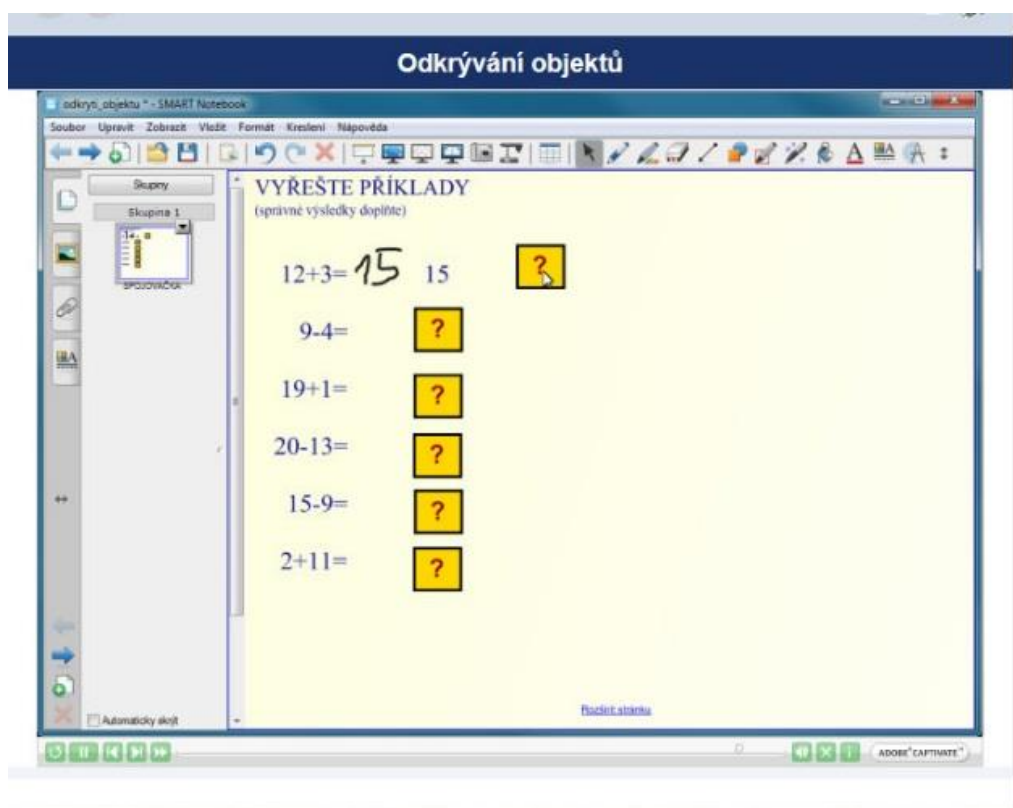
Odkrývání objektů

odkryti_objektu * - SMART Notebook

Soubor Upravit Zobrazit Vložit Formát Kreslení Nápověda

Skupiny

Skupina 1

SPOJOVAČKA

VYŘEŠTE PŘÍKLADY
(správné výsledky doplňte)

12+3= 15 15 ?

9-4= ?

19+1= ?

20-13= ?

15-9= ?

2+11= ?

Automaticky skrýt

Rozšířit stránku

ADOBE CAPTIVATE